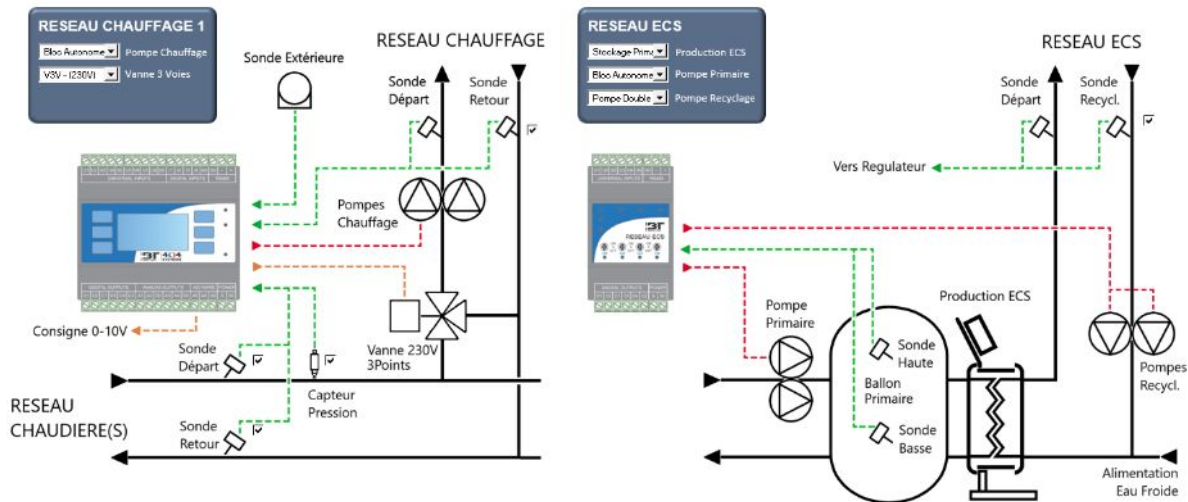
RESEAU CHAUFFAGE 1

Bloc Autonome ▼ Pompe Chauffage

V3V - (230V) ▼ Vanne 3 Voies

Sonde Extérieure

RESEAU CHAUFFAGE

Sonde Départ

Sonde Retour

Pompes Chauffage

Consigne 0-10V

Sonde Départ

Capteur Pression

Vanne 230V 3Points

RESEAU CHAUDIERE(S)

Sonde Retour

RESEAU ECS

Stockage Prim ▼ Production ECS

Bloc Autonome ▼ Pompe Primaire

Pompe Double ▼ Pompe Recyclage

RESEAU ECS

Sonde Départ

Sonde Recycl.

Vers Regulateur

Pompe Primaire

Production ECS

Sonde Haute

Ballon Primaire

Sonde Basse

Pompes Recycl.

Alimentation Eau Froide